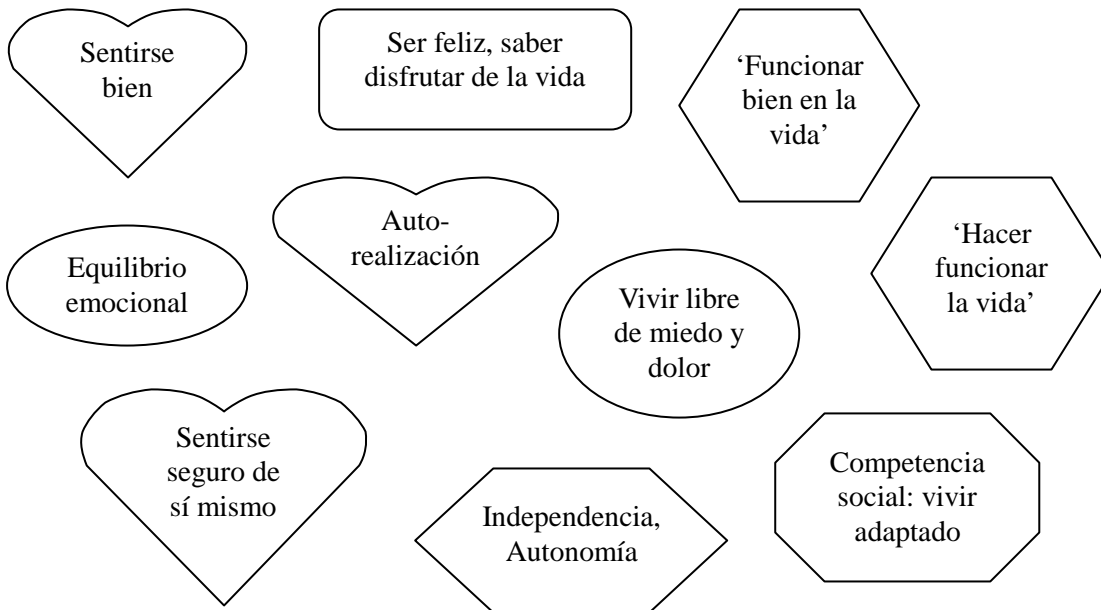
Sentirse bien

Ser feliz, saber disfrutar de la vida

'Funcionar bien en la vida'

Auto-realización

Equilibrio emocional

'Hacer funcionar la vida'

Vivir libre de miedo y dolor

Sentirse seguro de sí mismo

Competencia social: vivir adaptado

Independencia, Autonomía